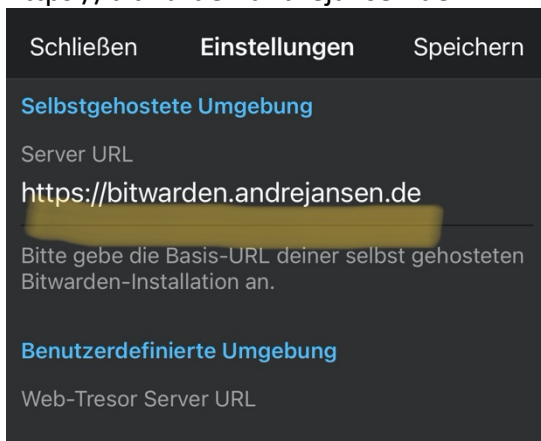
Schließen Einstellungen Speichern

Selbstgehostete Umgebung

Server URL

https://bitwarden.andrejansen.de

Bitte gebe die Basis-URL deiner selbst gehosteten Bitwarden-Installation an.

Benutzerdefinierte Umgebung

Web-Tresor Server URL